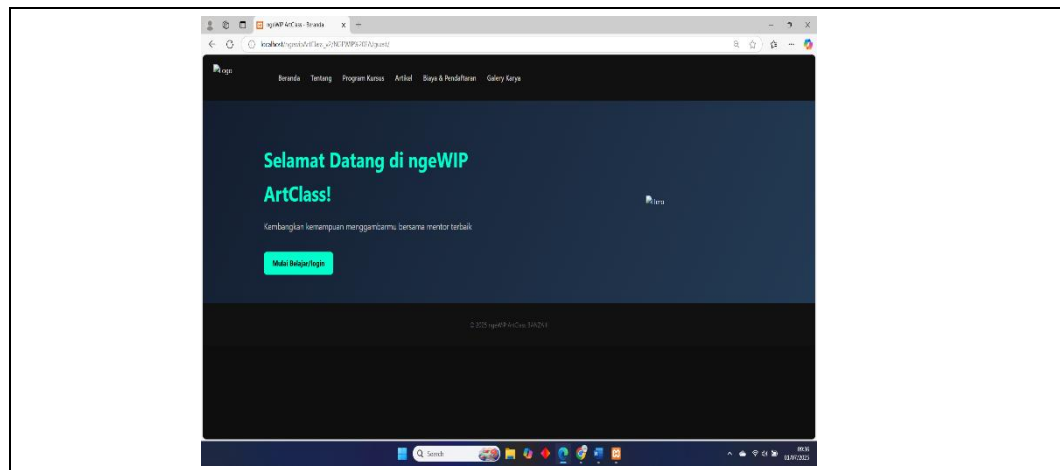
ngeWIP ArtClass - Beranda

localhost/ngewipArtClass_v2/NGEWIP%20FIX/guest/

logo

Beranda Tentang Program Kursus Artikel Biaya & Pendaftaran Galery Karya

Selamat Datang di ngeWIP ArtClass!

Kembangkan kemampuan menggambarmu bersama mentor terbaik

Mulai Belajar/login

Hero

© 2025 ngeWIP ArtClass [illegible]

Search

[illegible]